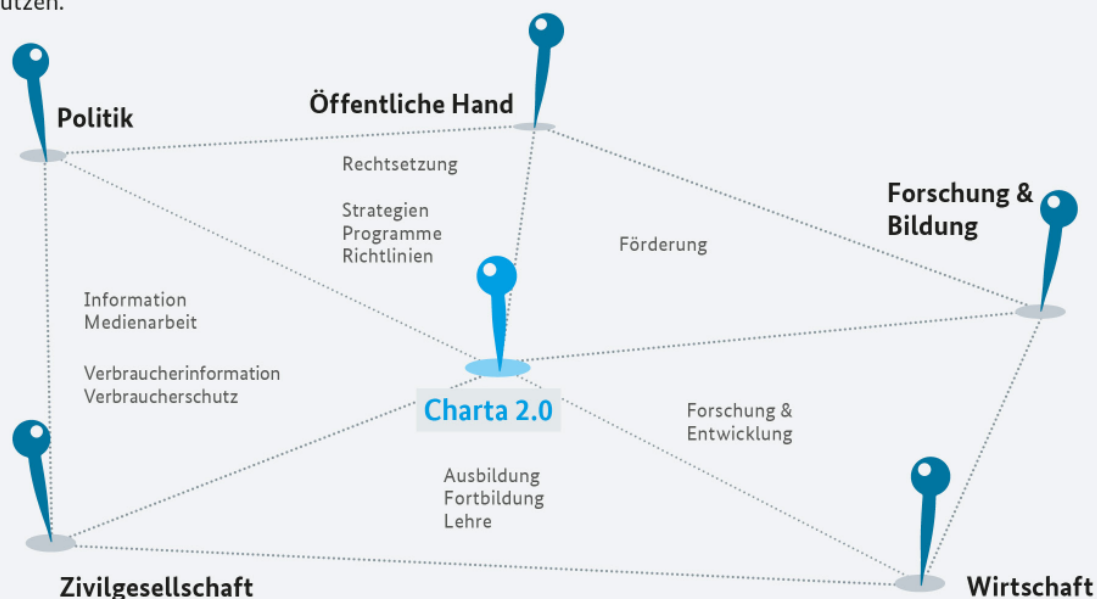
utzen.

Politik

Öffentliche Hand

Rechtsetzung

Strategien
Programme
Richtlinien

Förderung

Forschung & Bildung

Information
Medienarbeit

Verbraucherinformation
Verbraucherschutz

Charta 2.0

Forschung & Entwicklung

Ausbildung
Fortbildung
Lehre

Zivilgesellschaft

Wirtschaft